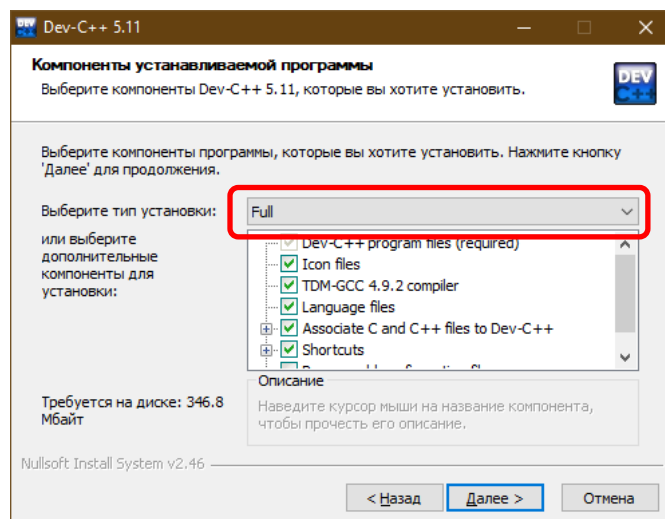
Dev-C++ 5.11

Компоненты устанавливаемой программы
Выберите компоненты Dev-C++ 5.11, которые вы хотите установить.

DEV C++

Выберите компоненты программы, которые вы хотите установить. Нажмите кнопку 'Далее' для продолжения.

Выберите тип установки:
Full

или выберите дополнительные компоненты для установки:

Dev-C++ program files (required)
Icon files
TDM-GCC 4.9.2 compiler
Language files
Associate C and C++ files to Dev-C++
Shortcuts
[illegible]

Требуется на диске: 346.8 Мбайт

Описание
Наведите курсор мыши на название компонента, чтобы прочесть его описание.

Nullsoft Install System v2.46

< Назад
Далее >
Отмена